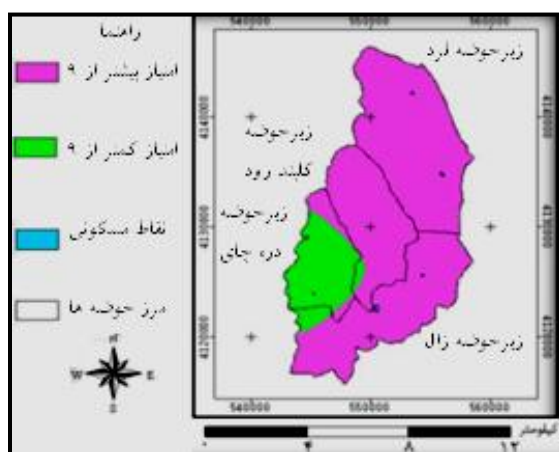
راهنما

امتیاز بیشتر از ۹

امتیاز کمتر از ۹

نقاط مسکونی

مرز حوضه ها

N
W
E
S

540000
550000
560000

زیرحوضه فرد

زیرحوضه کلبند رود

زیرحوضه دره جانی

زیرحوضه زال

4140000
4130000
4120000

540000
550000
560000

کیلومتر
۰
۴
۸
۱۲